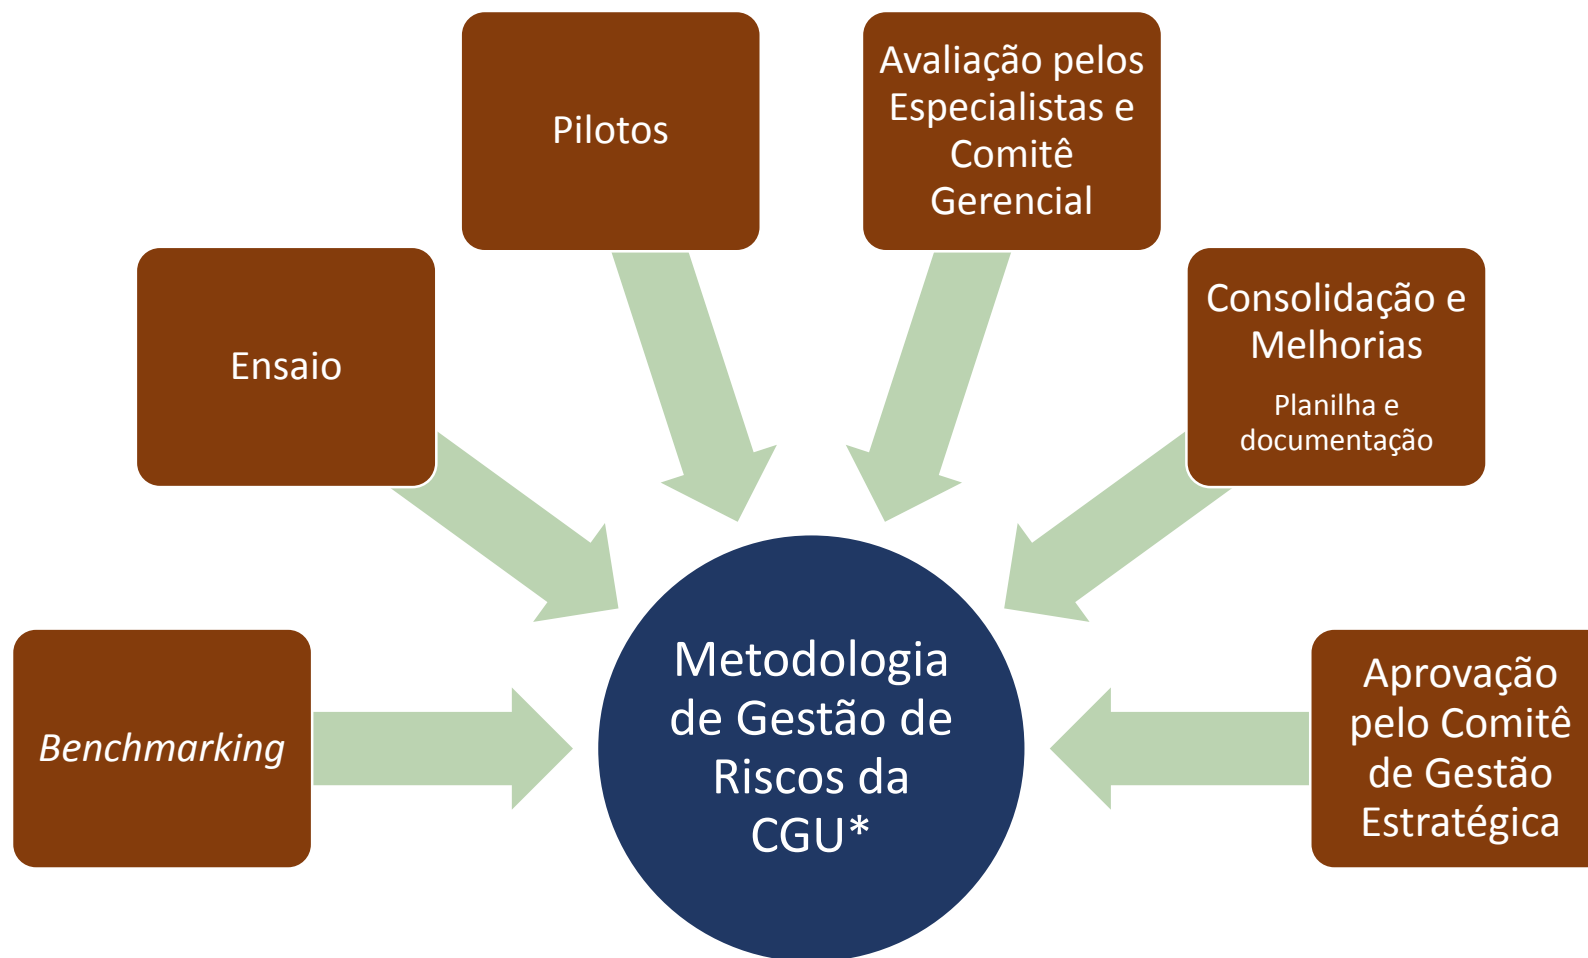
Benchmarking

Ensaio

Pilotos

Avaliação pelos Especialistas e Comitê Gerencial

Consolidação e Melhorias
Planilha e documentação

Aprovação pelo Comitê de Gestão Estratégica

Metodologia de Gestão de Riscos da CGU*